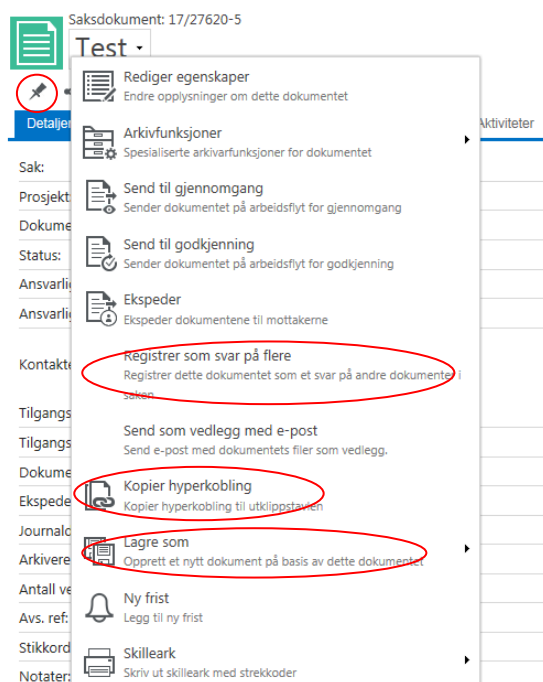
Saksdokument: 17/27620-5

Test

Detaljer

Aktiviteter

Sak:

Prosjekt

Dokume

Status:

Ansvarlig

Ansvarlig

Kontakte

Tilgangs

Tilgangs

Dokume

Ekspede

Journald

Arkivere

Antall ve

Avs. ref:

Stikkord

Notater:

Rediger egenskaper
Endre opplysninger om dette dokumentet

Arkivfunksjoner
Spesialiserte arkivarfunksjoner for dokumentet

Send til gjennomgang
Sender dokumentet på arbeidsflyt for gjennomgang

Send til godkjenning
Sender dokumentet på arbeidsflyt for godkjenning

Ekspeder
Ekspeder dokumentene til mottakerne

Registrer som svar på flere
Registrer dette dokumentet som et svar på andre dokumenter i saken

Send som vedlegg med e-post
Send e-post med dokumentets filer som vedlegg.

Kopier hyperkobling
Kopier hyperkobling til utklippstavlen

Lagre som
Opprett et nytt dokument på basis av dette dokumentet

Ny frist
Legg til ny frist

Skilleark
Skriv ut skilleark med strekkoder